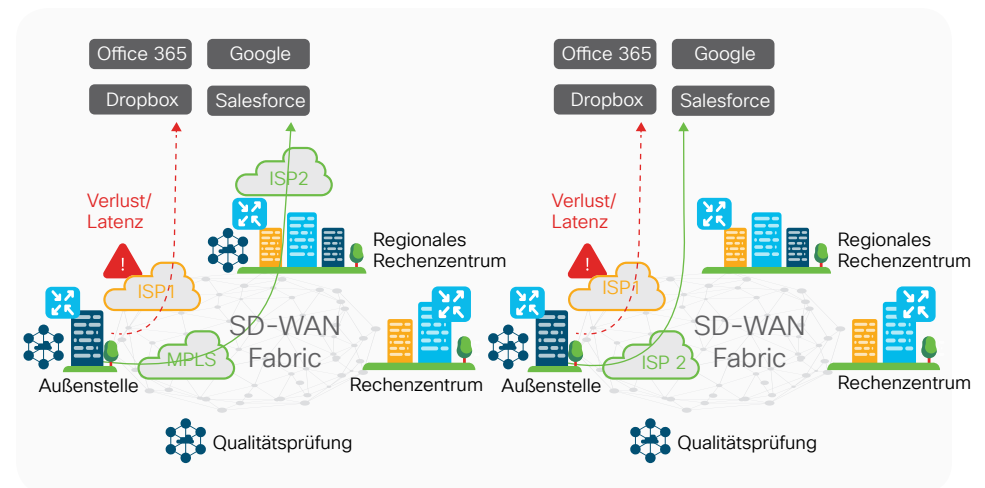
Office 365
Google
Dropbox
Salesforce
ISP2
Verlust/
Latenz
!
Regionales
Rechenzentrum
ISP1
SD-WAN
Fabric
MPLS
Außenstelle
Rechenzentrum
Qualitätsprüfung

Office 365
Google
Dropbox
Salesforce
Verlust/
Latenz
!
Regionales
Rechenzentrum
ISP1
SD-WAN
Fabric
ISP 2
Außenstelle
Rechenzentrum
Qualitätsprüfung